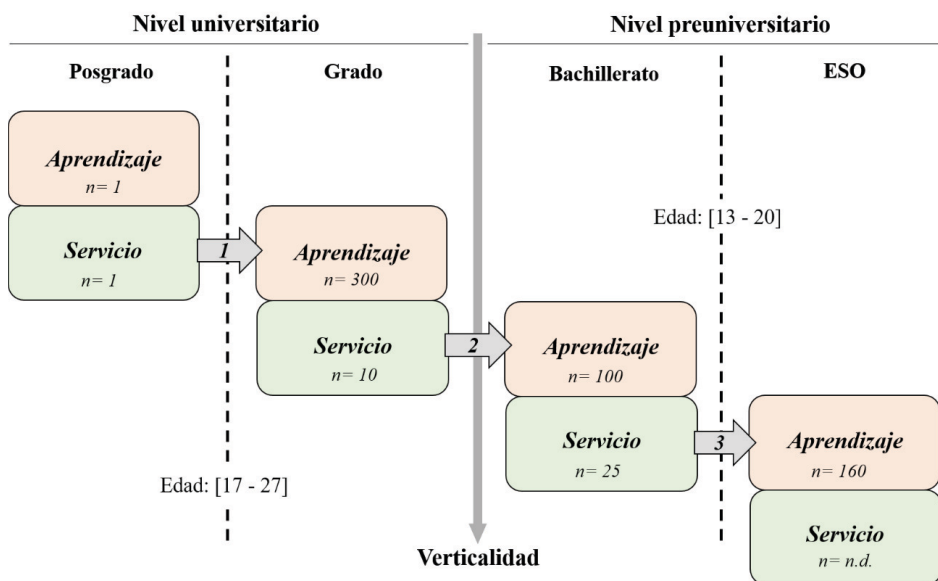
Nivel universitario

Nivel preuniversitario

Posgrado

Grado

Bachillerato

ESO

*Aprendizaje*
*n= 1*

*Servicio*
*n= 1*

1

*Aprendizaje*
*n= 300*

*Servicio*
*n= 10*

Edad: [13 - 20]

2

*Aprendizaje*
*n= 100*

*Servicio*
*n= 25*

3

*Aprendizaje*
*n= 160*

*Servicio*
*n= n.d.*

Edad: [17 - 27]

Verticalidad